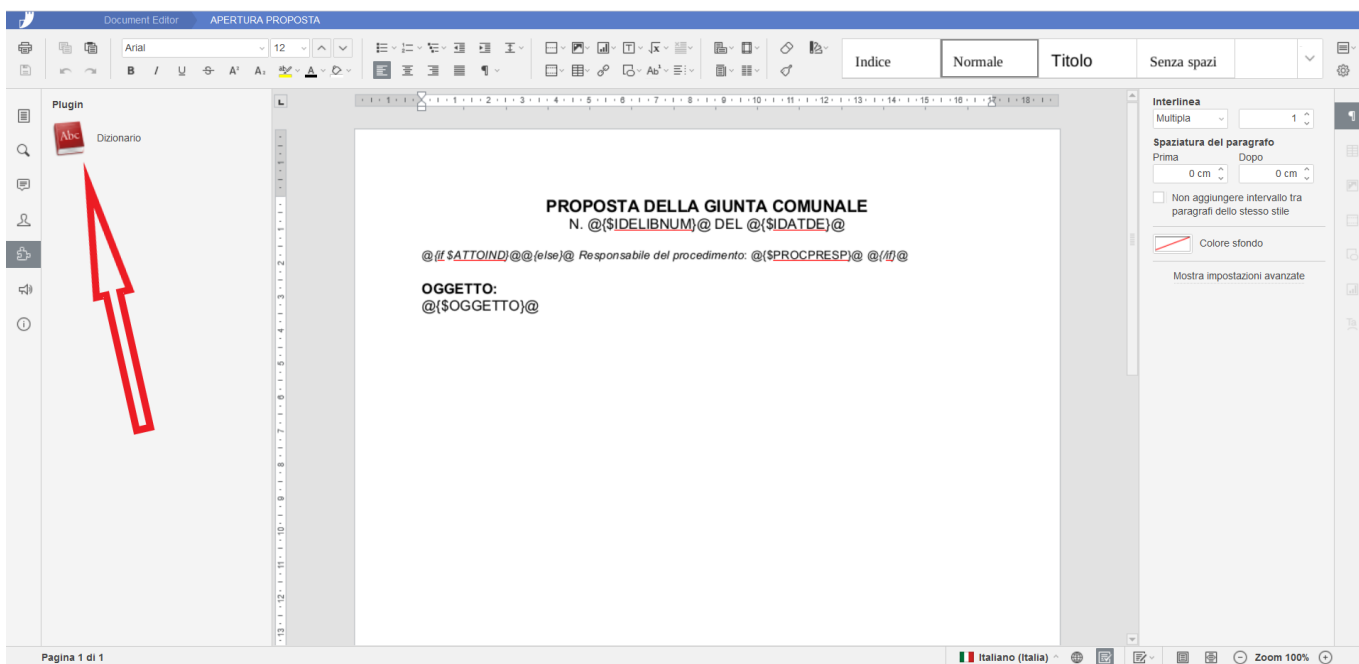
Document Editor APERTURA PROPOSTA

Arial 12

Indice Normale Titolo Senza spazi

Plugin

Abc Dizionario

PROPOSTA DELLA GIUNTA COMUNALE
N. @{$IDELIBNUM}@ DEL @{$IDATDE}@

@{if $ATTOIND}@@{else}@ Responsabile del procedimento: @{$PROCPRESP}@ @{/if}@

OGGETTO:
@{$OGGETTO}@

Interlinea
Multipla 1
Spaziatura del paragrafo
Prima Dopo
0 cm 0 cm
Non aggiungere intervallo tra paragrafi dello stesso stile
Colore sfondo
Mostra impostazioni avanzate

Pagina 1 di 1
Italiano (Italia) Zoom 100%